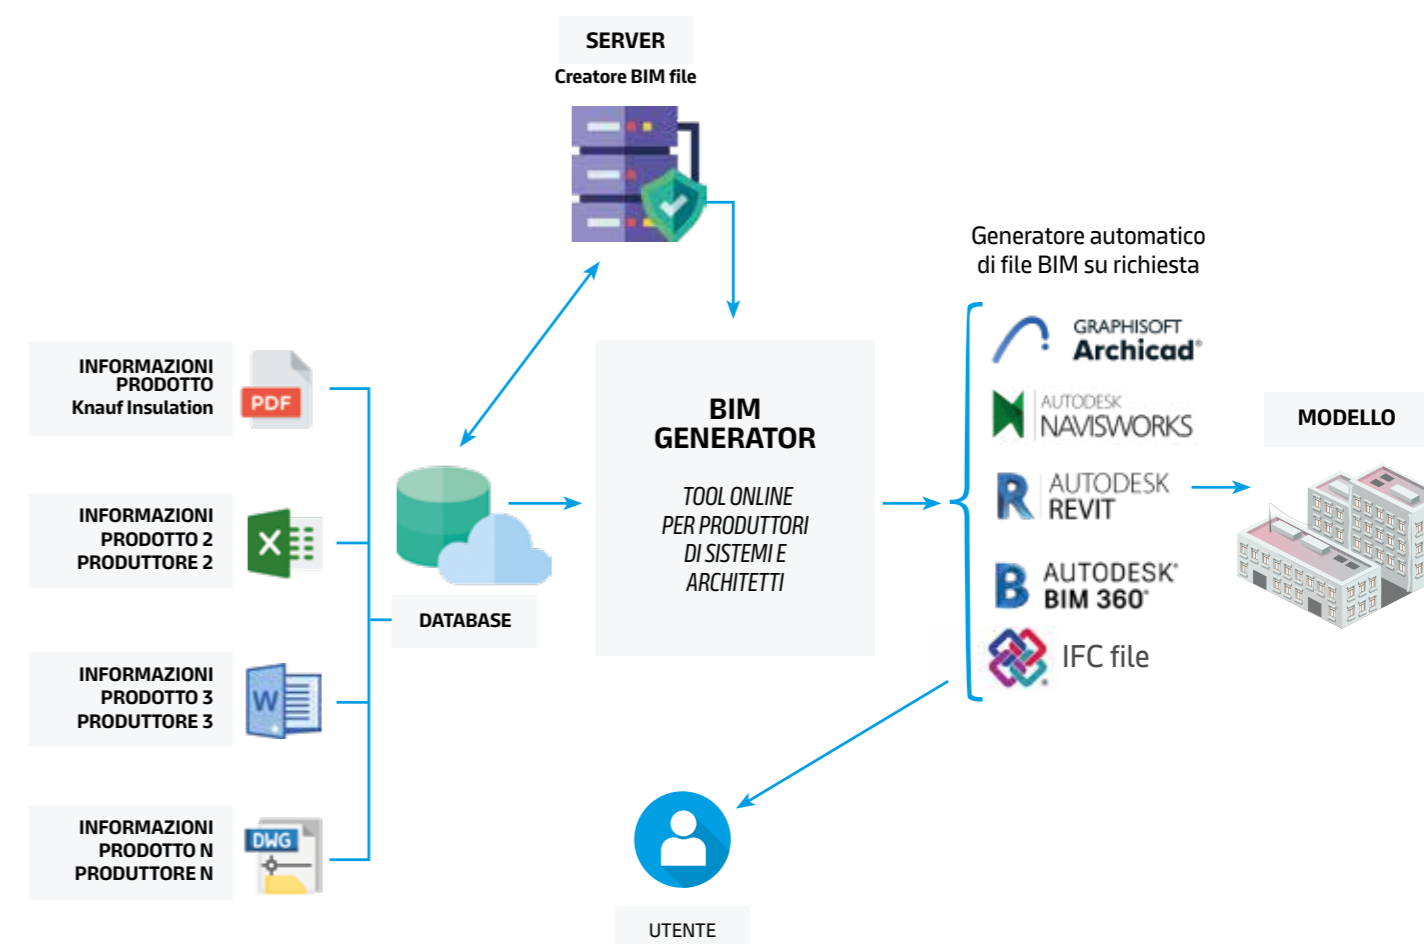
SERVER
Creatore BIM file

Generatore automatico di file BIM su richiesta

INFORMAZIONI PRODOTTO Knauf Insulation

PDF

INFORMAZIONI PRODOTTO 2 PRODUTTORE 2

INFORMAZIONI PRODOTTO 3 PRODUTTORE 3

INFORMAZIONI PRODOTTO N PRODUTTORE N

DWG

DATABASE

BIM GENERATOR

TOOL ONLINE PER PRODUTTORI DI SISTEMI E ARCHITETTI

GRAPHISOFT Archicad

AUTODESK NAVISWORKS

AUTODESK REVIT

AUTODESK BIM 360

IFC file

MODELLO

UTENTE